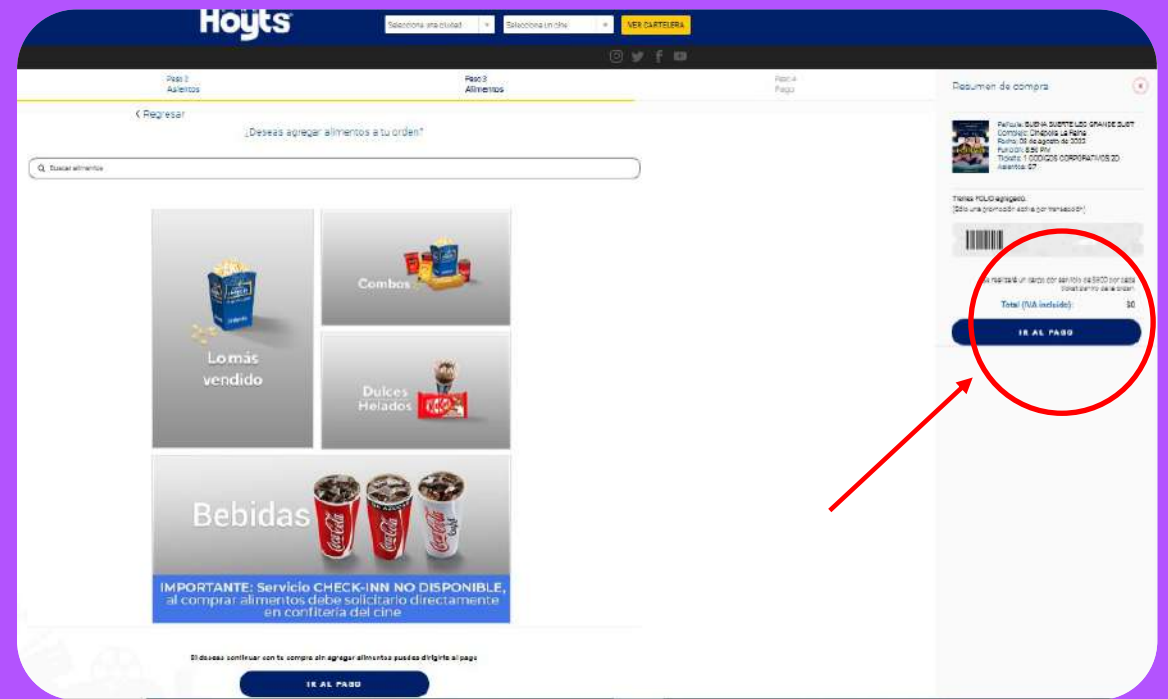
Hoyts

Selecciona una ciudad

Selecciona un cine

VER CARTELERA

Paso 2
Asientos

Paso 3
Alimentos

Paso 4
Pago

‹ Regresar

¿Deseas agregar alimentos a tu orden?

Buscar alimentos

Lo más vendido

Combos

Dulces Helados

Bebidas

IMPORTANTE: Servicio CHECK-INN NO DISPONIBLE, al comprar alimentos debe solicitarlo directamente en confitería del cine

Si deseas continuar con tu compra sin agregar alimentos puedes dirigirte al pago

IR AL PAGO

Resumen de compra

Película: BUENA SUERTE LEO GRANDE SUBT
Complejo: Chedraui La Reina
Fecha: 08 de agosto de 2023
Función: 6:50 PM
Tickets: 1 CODIGOS CORPORATIVOS 2D
Asientos: G7

Tienes FOLIO agregado.
(Sólo una promoción activa por transacción)

Se realizará un cargo por servicio de $0.00 por cada boleto dentro de la orden

Total (IVA incluido): $0

IR AL PAGO